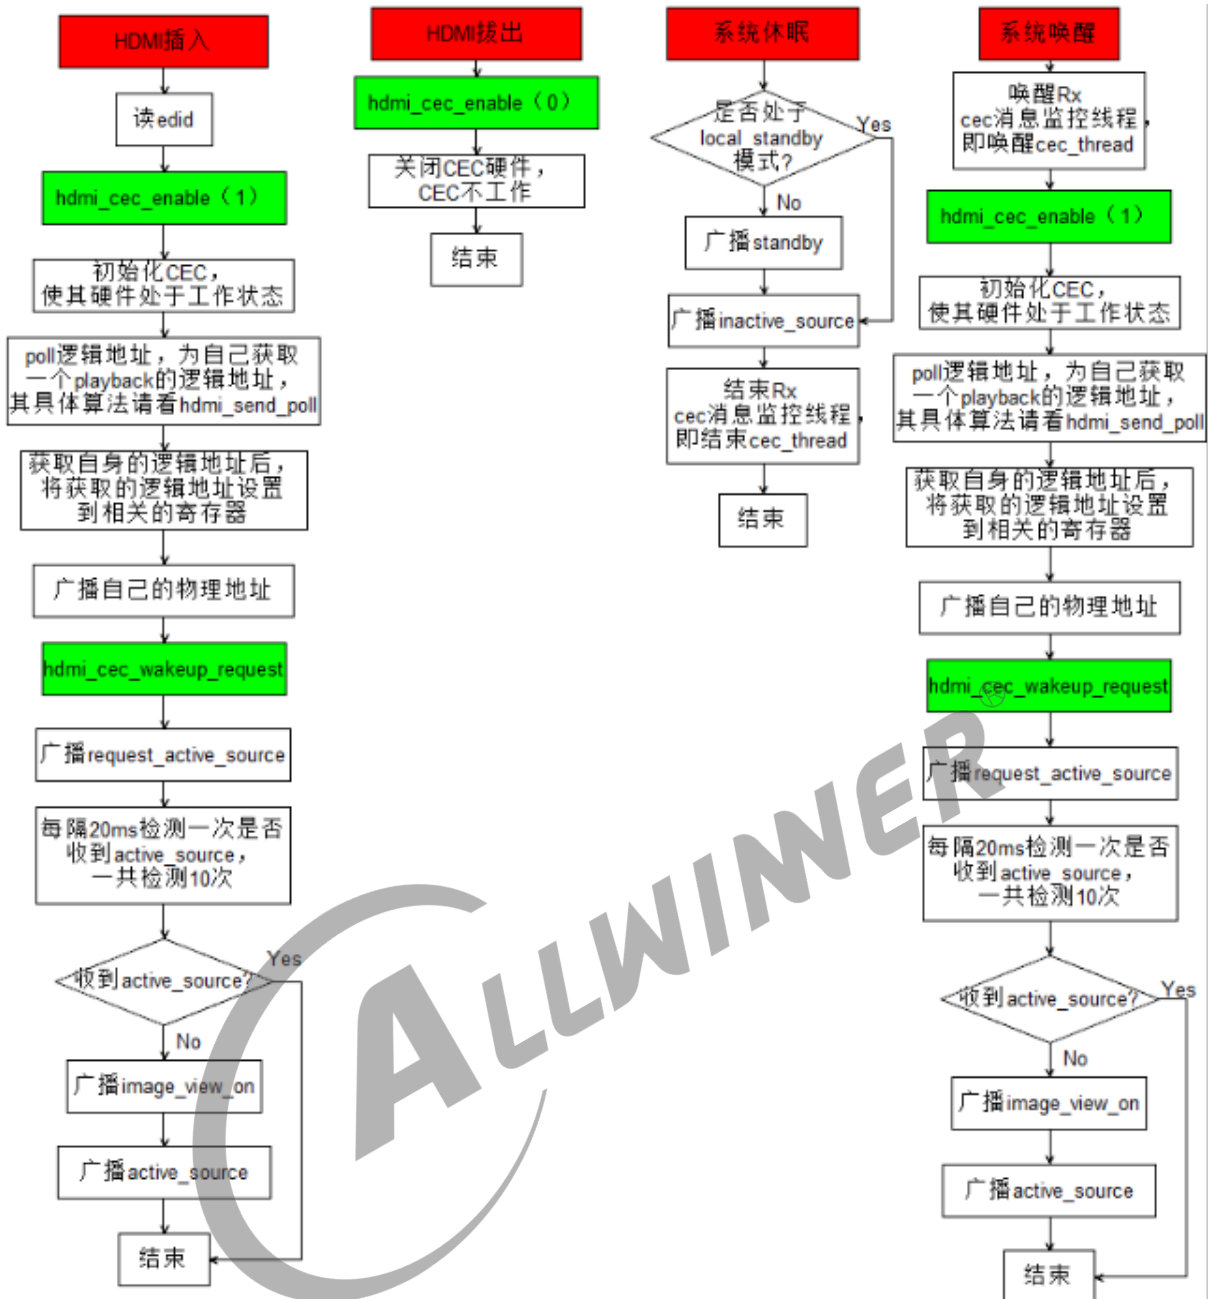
HDMI插入

读edid

hdmi_cec_enable（1）

初始化CEC，使其硬件处于工作状态

poll逻辑地址，为自己获取一个playback的逻辑地址，其具体算法请看hdmi_send_poll

获取自身的逻辑地址后，将获取的逻辑地址设置到相关的寄存器

广播自己的物理地址

hdmi_cec_wakeup_request

广播request_active_source

每隔20ms检测一次是否收到active_source，一共检测10次

收到active_source?

Yes

No

广播image_view_on

广播active_source

结束

HDMI拔出

hdmi_cec_enable（0）

关闭CEC硬件，CEC不工作

结束

系统休眠

是否处于local_standby模式?

Yes

No

广播standby

广播inactive_source

结束Rx cec消息监控线程，即结束cec_thread

结束

系统唤醒

唤醒Rx cec消息监控线程，即唤醒cec_thread

hdmi_cec_enable（1）

初始化CEC，使其硬件处于工作状态

poll逻辑地址，为自己获取一个playback的逻辑地址，其具体算法请看hdmi_send_poll

获取自身的逻辑地址后，将获取的逻辑地址设置到相关的寄存器

广播自己的物理地址

hdmi_cec_wakeup_request

广播request_active_source

每隔20ms检测一次是否收到active_source，一共检测10次

收到active_source?

Yes

No

广播image_view_on

广播active_source

结束

ALLWINER